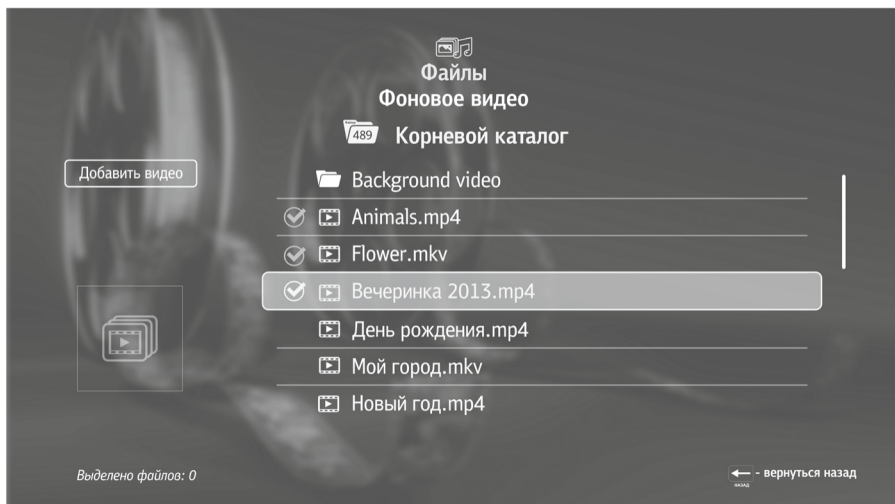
Файлы
Фоновое видео
489 Корневой каталог

Добавить видео

Background video
Animals.mp4
Flower.mkv
Вечеринка 2013.mp4
День рождения.mp4
Мой город.mkv
Новый год.mp4

Выделено файлов: 0

назад - вернуться назад